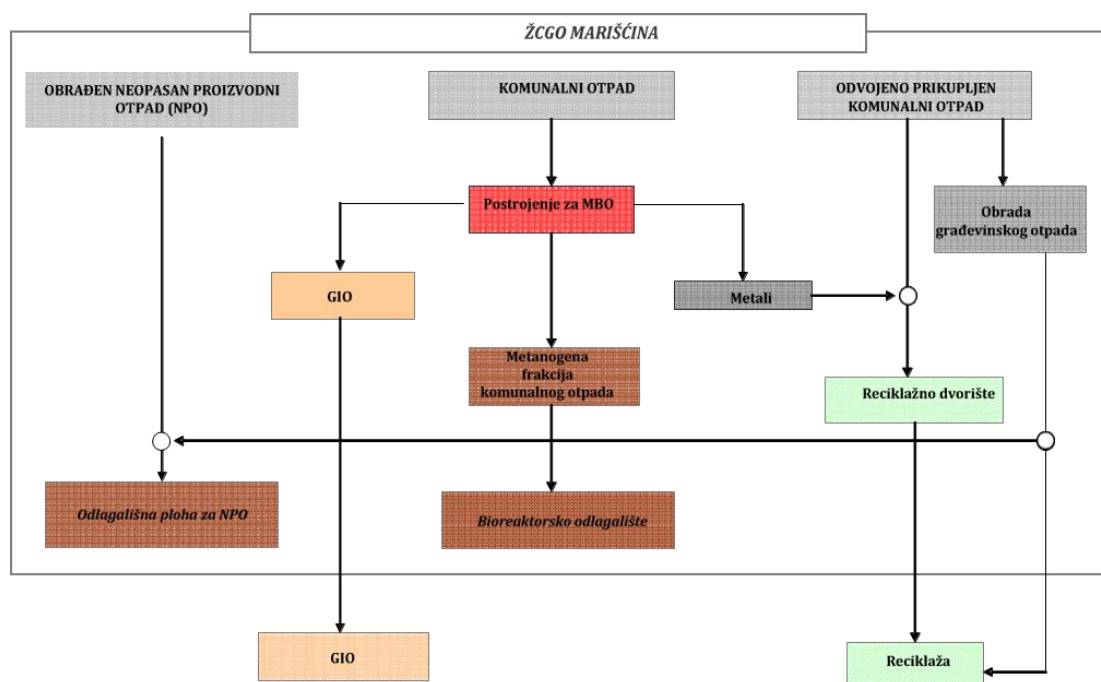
ŽCGO MARIŠĆINA

OBRAĐEN NEOPASAN PROIZVODNI OTPAD (NPO)

KOMUNALNI OTPAD

ODVOJENO PRIKUPLJEN KOMUNALNI OTPAD

Postrojenje za MBO

Obrada građevinskog otpada

GIO

Metali

Metanogena frakcija komunalnog otpada

Reciklažno dvorište

Odlagališna ploha za NPO

Bioreaktorsko odlagalište

GIO

Reciklaža